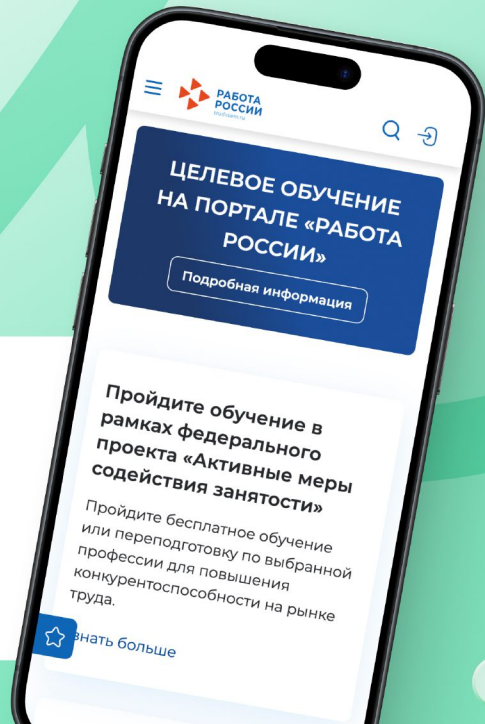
РАБОТА РОССИИ
trudvsem.ru

ЦЕЛЕВОЕ ОБУЧЕНИЕ НА ПОРТАЛЕ «РАБОТА РОССИИ»

Подробная информация

Пройдите обучение в рамках федерального проекта «Активные меры содействия занятости»

Пройдите бесплатное обучение или переподготовку по выбранной профессии для повышения конкурентоспособности на рынке труда.

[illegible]нать больше